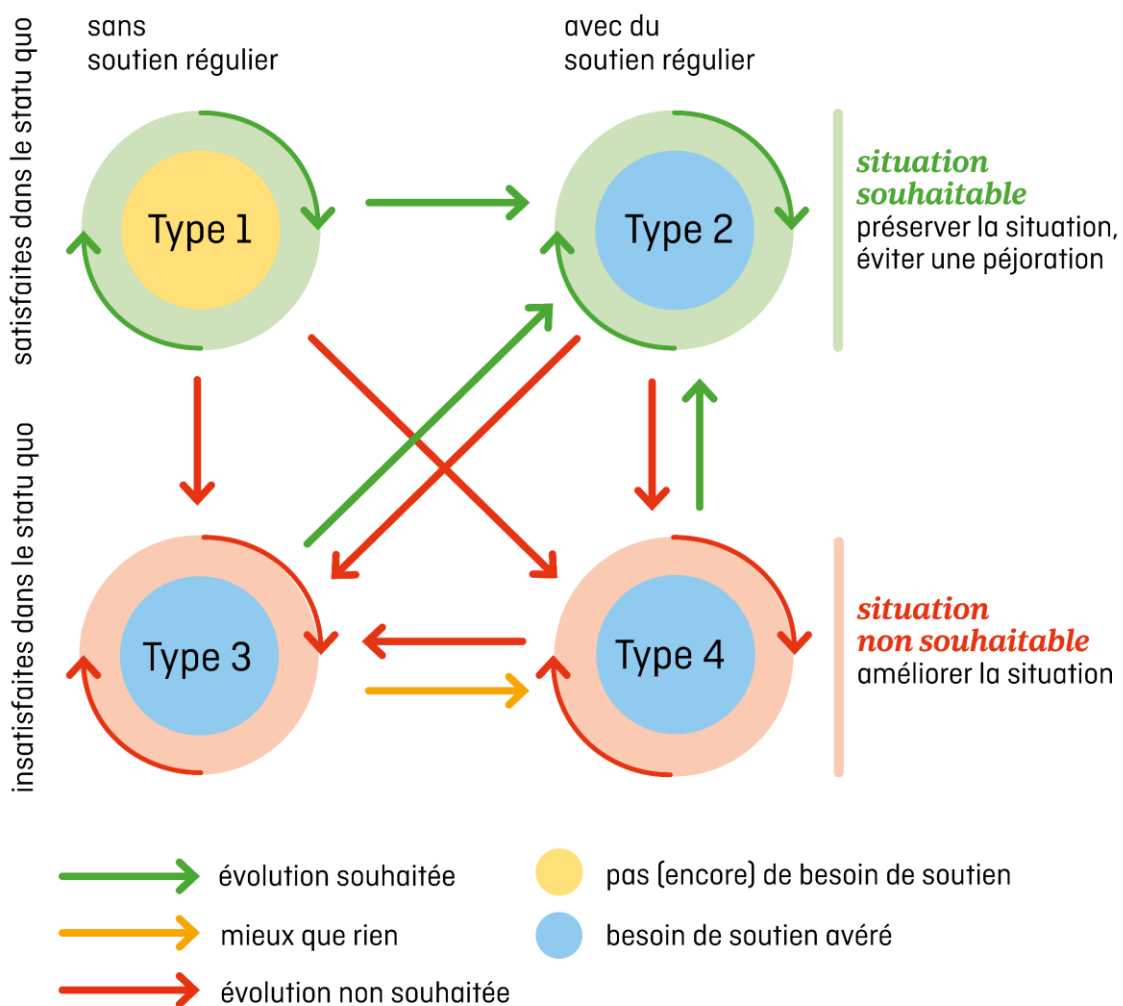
sans soutien régulier

avec du soutien régulier

satisfaites dans le statu quo

insatisfaites dans le statu quo

Type 1

Type 2

situation souhaitable
préserver la situation, éviter une péjoration

Type 3

Type 4

situation non souhaitable
améliorer la situation

évolution souhaitée

mieux que rien

évolution non souhaitée

pas (encore) de besoin de soutien

besoin de soutien avéré